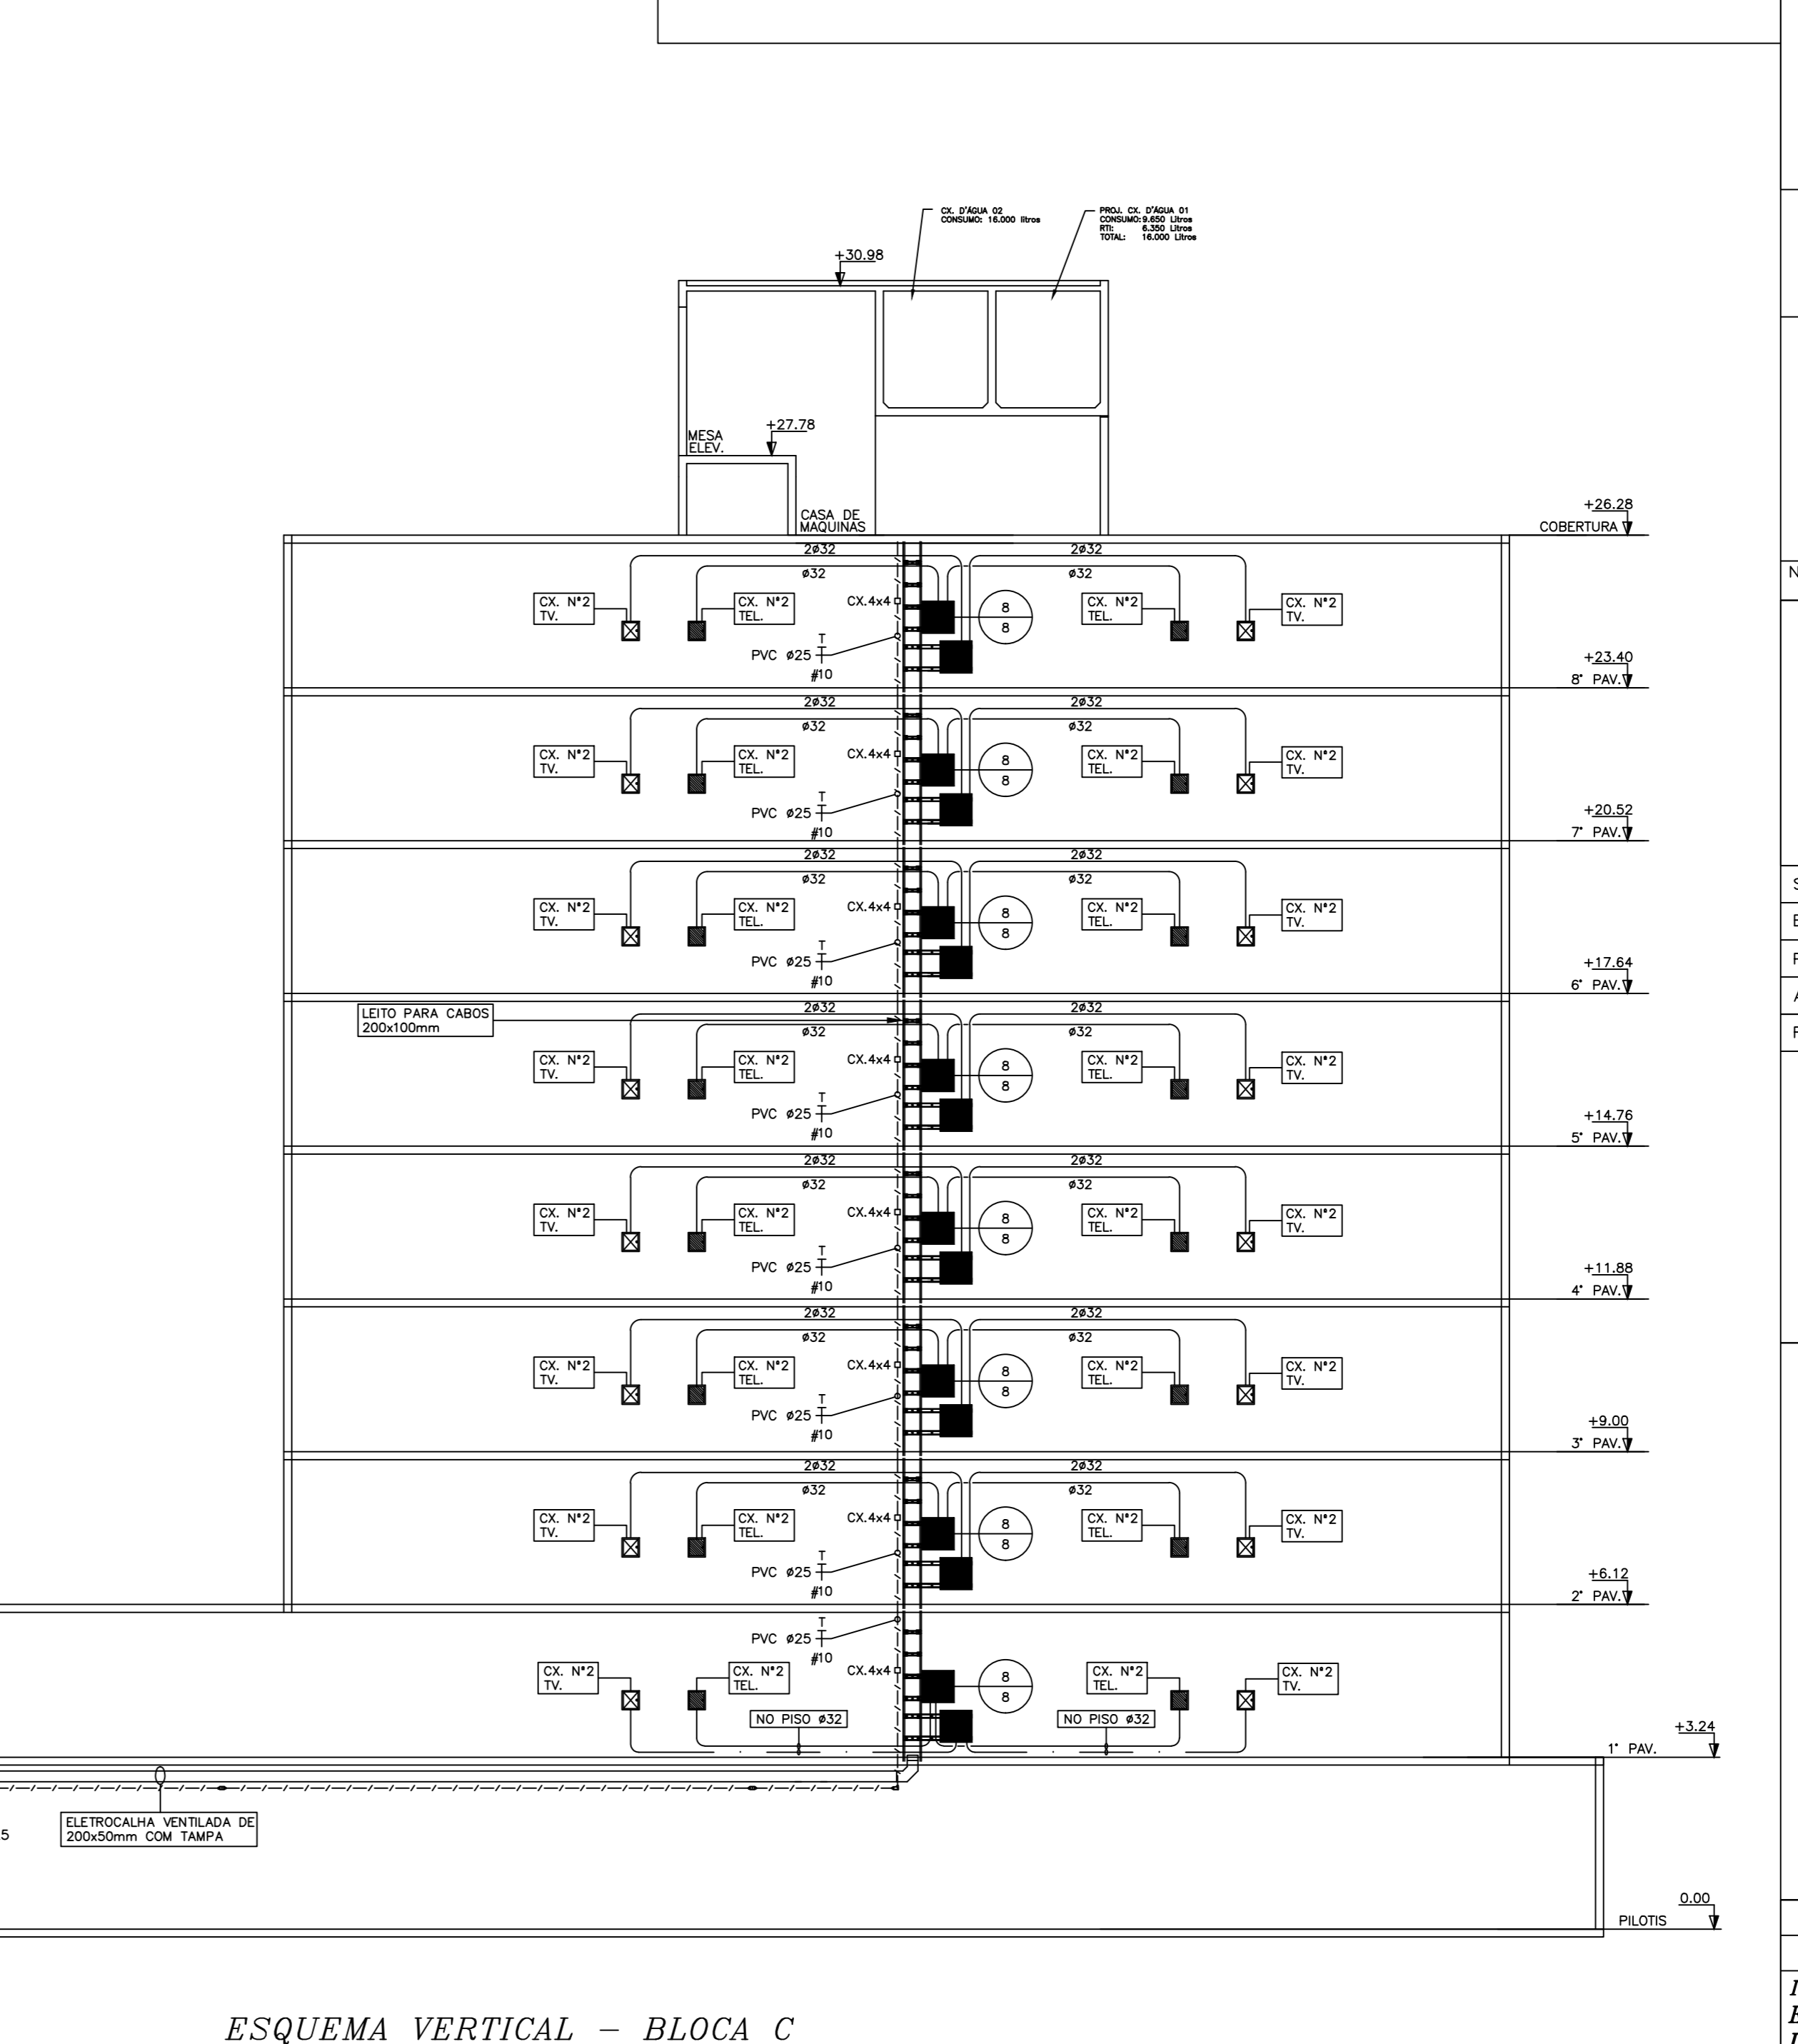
CX. D'ÁGUA 02
CONSUMO: 16.000 litros

PROJ. CX. D'ÁGUA 01
CONSUMO: 9.650 Litros
RTI: 6.350 Litros
TOTAL: 16.000 Litros

+30.98

MESA ELEV.

+27.78

CASA DE MAQUINAS

+26.28
COBERTURA

2ø32 ø32 2ø32 ø32
CX. N°2 TV. CX. N°2 TEL. CX.4x4 8 8 CX. N°2 TEL. CX. N°2 TV.
PVC ø25 T #10

+23.40
8° PAV.

2ø32 ø32 2ø32 ø32
CX. N°2 TV. CX. N°2 TEL. CX.4x4 8 8 CX. N°2 TEL. CX. N°2 TV.
PVC ø25 T #10

+20.52
7° PAV.

2ø32 ø32 2ø32 ø32
CX. N°2 TV. CX. N°2 TEL. CX.4x4 8 8 CX. N°2 TEL. CX. N°2 TV.
PVC ø25 T #10

+17.64
6° PAV.

LEITO PARA CABOS 200x100mm

2ø32 ø32 2ø32 ø32
CX. N°2 TV. CX. N°2 TEL. CX.4x4 8 8 CX. N°2 TEL. CX. N°2 TV.
PVC ø25 T #10

+14.76
5° PAV.

2ø32 ø32 2ø32 ø32
CX. N°2 TV. CX. N°2 TEL. CX.4x4 8 8 CX. N°2 TEL. CX. N°2 TV.
PVC ø25 T #10

+11.88
4° PAV.

2ø32 ø32 2ø32 ø32
CX. N°2 TV. CX. N°2 TEL. CX.4x4 8 8 CX. N°2 TEL. CX. N°2 TV.
PVC ø25 T #10

+9.00
3° PAV.

2ø32 ø32 2ø32 ø32
CX. N°2 TV. CX. N°2 TEL. CX.4x4 8 8 CX. N°2 TEL. CX. N°2 TV.
PVC ø25 T #10

+6.12
2° PAV.

PVC ø25 T #10
CX. N°2 TV. CX. N°2 TEL. CX.4x4 8 8 CX. N°2 TEL. CX. N°2 TV.
NO PISO ø32 NO PISO ø32

+3.24
1° PAV.

ELETROCALHA VENTILADA DE 200x50mm COM TAMPA

5

0.00
PILOTIS

N
S
E
F
A
F

ESQUEMA VERTICAL – BLOCA C